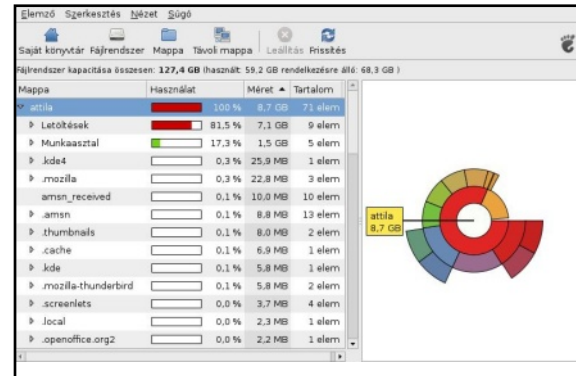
Elemző Szerkesztés Nézet Súgó

Saját könyvtár Fájlrendszer Mappa Távoli mappa Leállítás Frissítés

Fájlrendszer kapacitása összesen: 127,4 GB (használt: 59,2 GB rendelkezésre álló: 68,3 GB )

| Mappa | Használat | Méret ▲ | Tartalom |
|---|---|---|---|
| attila | 100 % | 8,7 GB | 71 elem |
| Letöltések | 81,5 % | 7,1 GB | 9 elem |
| Munkaasztal | 17,3 % | 1,5 GB | 5 elem |
| .kde4 | 0,3 % | 25,9 MB | 1 elem |
| .mozilla | 0,3 % | 22,8 MB | 3 elem |
| amsn_received | 0,1 % | 10,0 MB | 10 elem |
| .amsn | 0,1 % | 8,8 MB | 13 elem |
| .thumbnails | 0,1 % | 8,0 MB | 2 elem |
| .cache | 0,1 % | 6,9 MB | 1 elem |
| .kde | 0,1 % | 5,8 MB | 1 elem |
| .mozilla-thunderbird | 0,1 % | 5,8 MB | 2 elem |
| .screenlets | 0,0 % | 3,7 MB | 4 elem |
| .local | 0,0 % | 2,3 MB | 1 elem |
| .openoffice.org2 | 0,0 % | 2,2 MB | 1 elem |

attila
8,7 GB